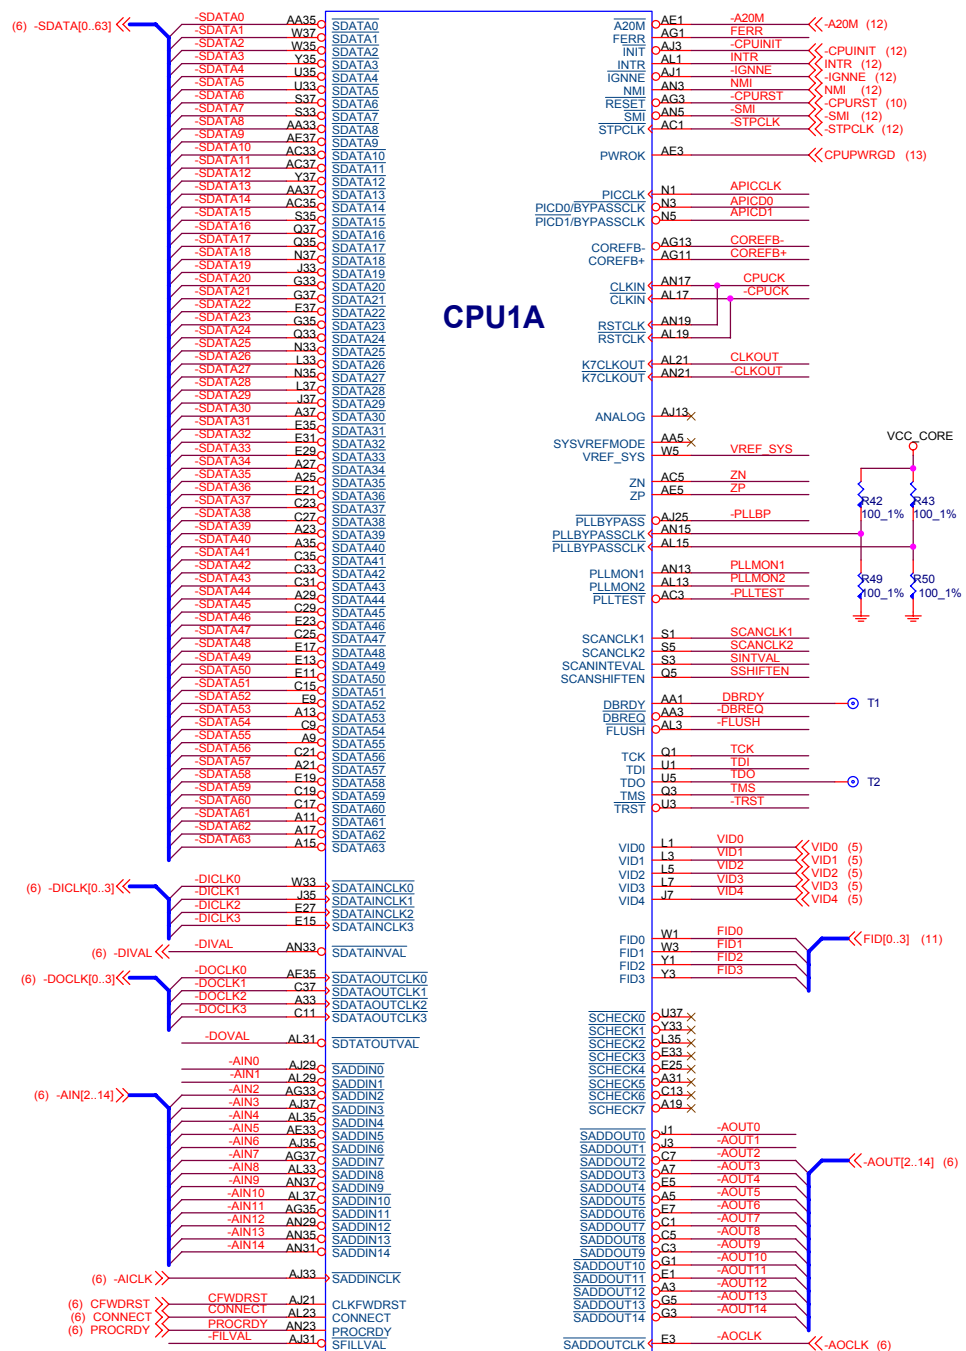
(6) -SDATA[0..63]

-SDATA0 AA35 SDATA0
-SDATA1 W37 SDATA1
-SDATA2 W35 SDATA2
-SDATA3 Y35 SDATA3
-SDATA4 U35 SDATA4
-SDATA5 U33 SDATA5
-SDATA6 S37 SDATA6
-SDATA7 S33 SDATA7
-SDATA8 AA33 SDATA8
-SDATA9 AE37 SDATA9
-SDATA10 AC33 SDATA10
-SDATA11 AC37 SDATA11
-SDATA12 Y37 SDATA12
-SDATA13 AA37 SDATA13
-SDATA14 AC35 SDATA14
-SDATA15 S35 SDATA15
-SDATA16 Q37 SDATA16
-SDATA17 Q35 SDATA17
-SDATA18 N37 SDATA18
-SDATA19 J33 SDATA19
-SDATA20 G33 SDATA20
-SDATA21 G37 SDATA21
-SDATA22 E37 SDATA22
-SDATA23 G35 SDATA23
-SDATA24 Q33 SDATA24
-SDATA25 N33 SDATA25
-SDATA26 L33 SDATA26
-SDATA27 N35 SDATA27
-SDATA28 L37 SDATA28
-SDATA29 J37 SDATA29
-SDATA30 A37 SDATA30
-SDATA31 E35 SDATA31
-SDATA32 E31 SDATA32
-SDATA33 E29 SDATA33
-SDATA34 A27 SDATA34
-SDATA35 A25 SDATA35
-SDATA36 E21 SDATA36
-SDATA37 C23 SDATA37
-SDATA38 C27 SDATA38
-SDATA39 A23 SDATA39
-SDATA40 A35 SDATA40
-SDATA41 C35 SDATA41
-SDATA42 C33 SDATA42
-SDATA43 C31 SDATA43
-SDATA44 A29 SDATA44
-SDATA45 C29 SDATA45
-SDATA46 E23 SDATA46
-SDATA47 C25 SDATA47
-SDATA48 E17 SDATA48
-SDATA49 E13 SDATA49
-SDATA50 E11 SDATA50
-SDATA51 C15 SDATA51
-SDATA52 E9 SDATA52
-SDATA53 A13 SDATA53
-SDATA54 C9 SDATA54
-SDATA55 A9 SDATA55
-SDATA56 C21 SDATA56
-SDATA57 A21 SDATA57
-SDATA58 E19 SDATA58
-SDATA59 C19 SDATA59
-SDATA60 C17 SDATA60
-SDATA61 A11 SDATA61
-SDATA62 A17 SDATA62
-SDATA63 A15 SDATA63

(6) -DICLK[0..3]
-DICLK0 W33 SDATAINCLK0
-DICLK1 J35 SDATAINCLK1
-DICLK2 E27 SDATAINCLK2
-DICLK3 E15 SDATAINCLK3
(6) -DIVAL -DIVAL AN33 SDATAINVAL
(6) -DOCLK[0..3]
-DOCLK0 AE35 SDATAOUTCLK0
-DOCLK1 C37 SDATAOUTCLK1
-DOCLK2 A33 SDATAOUTCLK2
-DOCLK3 C11 SDATAOUTCLK3
-DOVAL AL31 SDTATOUTVAL

(6) -AIN[2..14]
-AIN0 AJ29 SADDIN0
-AIN1 AL29 SADDIN1
-AIN2 AG33 SADDIN2
-AIN3 AJ37 SADDIN3
-AIN4 AL35 SADDIN4
-AIN5 AE33 SADDIN5
-AIN6 AJ35 SADDIN6
-AIN7 AG37 SADDIN7
-AIN8 AL33 SADDIN8
-AIN9 AN37 SADDIN9
-AIN10 AL37 SADDIN10
-AIN11 AG35 SADDIN11
-AIN12 AN29 SADDIN12
-AIN13 AN35 SADDIN13
-AIN14 AN31 SADDIN14
(6) -AICLK AJ33 SADDINCLK
(6) CFWDRST CFWDRST AJ21 CLKFWDRST
(6) CONNECT CONNECT AL23 CONNECT
(6) PROCRDY PROCRDY AN23 PROCRDY
-FILVAL AJ31 SFILLVAL

CPU1A

A20M AE1 -A20M -A20M (12)
FERR AG1 FERR
INIT AJ3 -CPUINIT -CPUINIT (12)
INTR AL1 INTR INTR (12)
IGNNE AJ1 -IGNNE -IGNNE (12)
NMI AN3 NMI NMI (12)
RESET AG3 -CPURST -CPURST (10)
SMI AN5 -SMI -SMI (12)
STPCLK AC1 -STPCLK -STPCLK (12)
PWROK AE3 CPUPWRGD (13)
PICCLK N1 APICCLK
PICD0/BYPASSCLK N3 APICD0
PICD1/BYPASSCLK N5 APICD1
COREFB- AG13 COREFB-
COREFB+ AG11 COREFB+
CLKIN AN17 CPUCK
CLKIN AL17 -CPUCK
RSTCLK AN19
RSTCLK AL19
K7CLKOUT AL21 CLKOUT
K7CLKOUT AN21 -CLKOUT
ANALOG AJ13
SYSVREFMODE AA5
VREF_SYS W5 VREF_SYS
VCC_CORE
ZN AC5 ZN
ZP AE5 ZP
R42 100_1%
R43 100_1%
PLLBYPASS AJ25 -PLLBP
PLLBYPASSCLK AN15
PLLBYPASSCLK AL15
PLLMON1 AN13 PLLMON1
PLLMON2 AL13 PLLMON2
PLLTEST AC3 -PLLTEST
R49 100_1%
R50 100_1%
SCANCLK1 S1 SCANCLK1
SCANCLK2 S5 SCANCLK2
SCANINTEVAL S3 SINTVAL
SCANSHIFTEN Q5 SSHIFTEN
DBRDY AA1 DBRDY T1
DBREQ AA3 -DBREQ
FLUSH AL3 -FLUSH
TCK Q1 TCK
TDI U1 TDI
TDO U5 TDO T2
TMS Q3 TMS
TRST U3 -TRST
VID0 L1 VID0 VID0 (5)
VID1 L3 VID1 VID1 (5)
VID2 L5 VID2 VID2 (5)
VID3 L7 VID3 VID3 (5)
VID4 J7 VID4 VID4 (5)
FID0 W1 FID0 FID[0..3] (11)
FID1 W3 FID1
FID2 Y1 FID2
FID3 Y3 FID3
SCHECK0 U37
SCHECK1 Y33
SCHECK2 L35
SCHECK3 E33
SCHECK4 E25
SCHECK5 A31
SCHECK6 C13
SCHECK7 A19
SADDOUT0 J1 -AOUT0
SADDOUT1 J3 -AOUT1
SADDOUT2 C7 -AOUT2
SADDOUT3 A7 -AOUT3
SADDOUT4 E5 -AOUT4
SADDOUT5 A5 -AOUT5
SADDOUT6 E7 -AOUT6
SADDOUT7 C1 -AOUT7
SADDOUT8 C5 -AOUT8
SADDOUT9 C3 -AOUT9
SADDOUT10 G1 -AOUT10
SADDOUT11 E1 -AOUT11
SADDOUT12 A3 -AOUT12
SADDOUT13 G5 -AOUT13
SADDOUT14 G3 -AOUT14
-AOUT[2..14] (6)
SADDOUTCLK E3 -AOCLK -AOCLK (6)